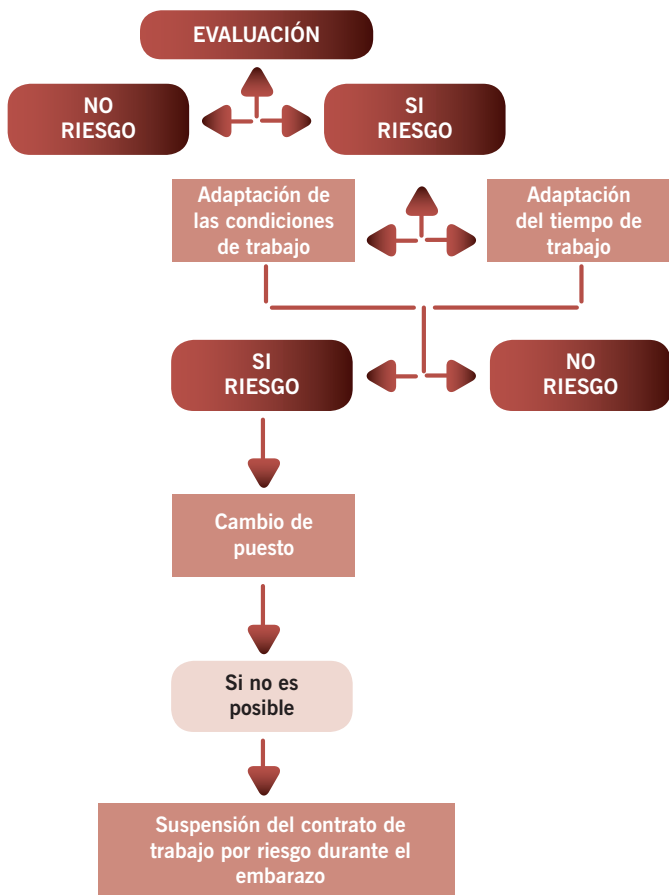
EVALUACIÓN

NO
RIESGO

SI
RIESGO

Adaptación de las condiciones de trabajo

Adaptación del tiempo de trabajo

SI
RIESGO

NO
RIESGO

Cambio de puesto

Si no es posible

Suspensión del contrato de trabajo por riesgo durante el embarazo